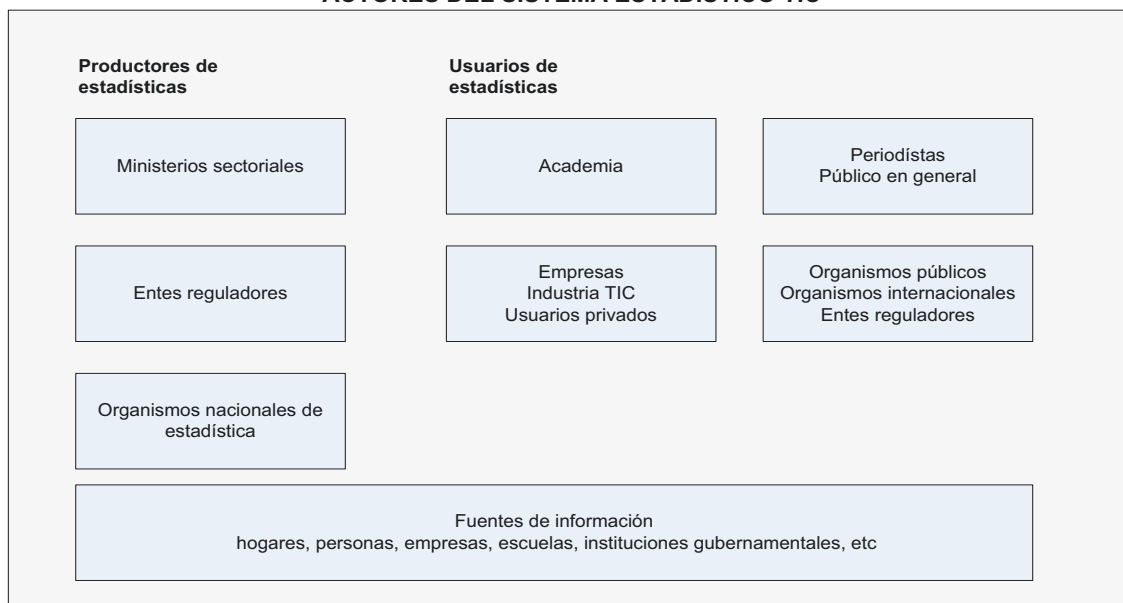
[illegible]

Productores de estadísticas

Usuarios de estadísticas

Ministerios sectoriales

Academia

Periodístas
Público en general

Entes reguladores

Empresas
Industria TIC
Usuarios privados

Organismos públicos
Organismos internacionales
Entes reguladores

Organismos nacionales de estadística

Fuentes de información
hogares, personas, empresas, escuelas, instituciones gubernamentales, etc